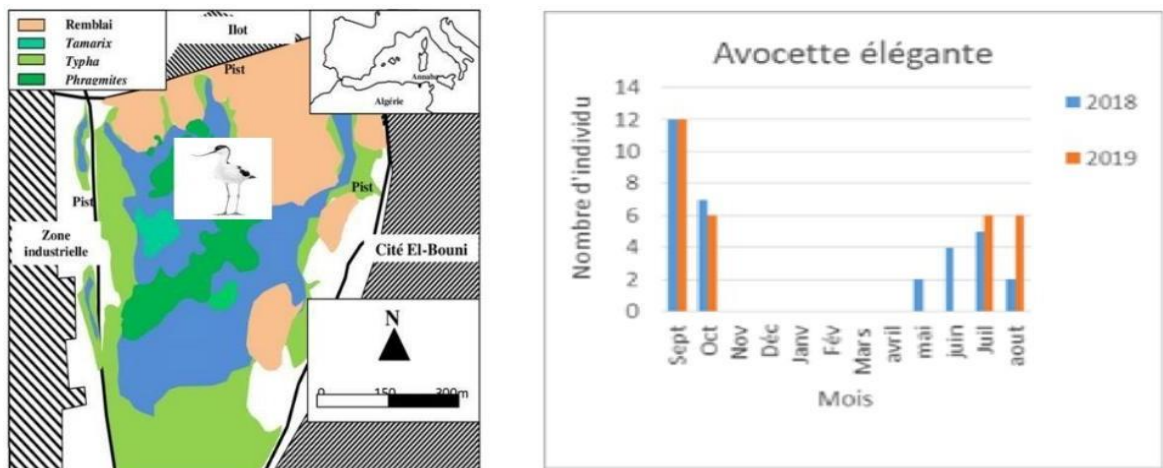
Remblai
Tamarix
Typha
Phragmites
Ilot
Pist
Annaba
Algérie
Pist
Pist
Zone industrielle
Cité El-Bouni
N
0 150 300m

Avocette élégante

Nombre d'individu
14
12
10
8
6
4
2
0
Sept
Oct
Nov
Déc
Janv
Fév
Mars
avril
mai
juin
Juil
aout
Mois
2018
2019